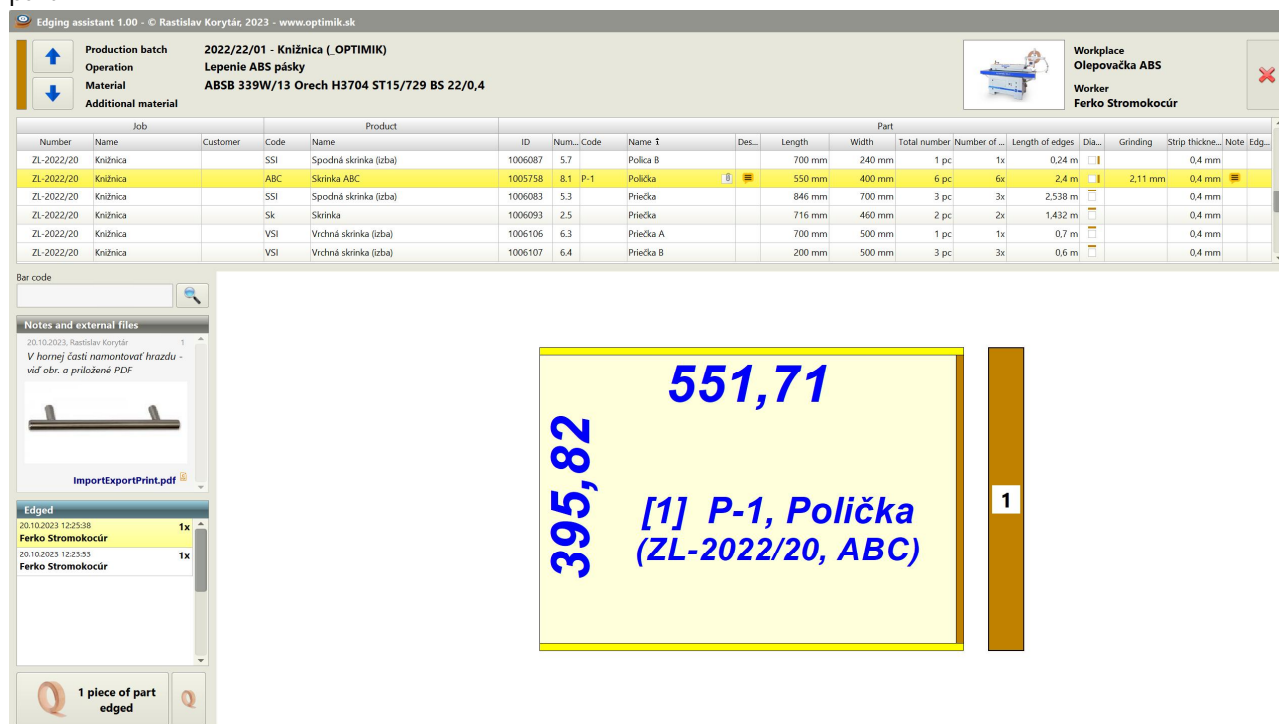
Edging assistant 1.00 - © Rastislav Korytár, 2023 - www.optimik.sk

Production batch 2022/22/01 - Knižnica (_OPTIMIK)
Operation Lepenie ABS pásky
Material ABSB 339W/13 Orech H3704 ST15/729 BS 22/0,4
Additional material

Workplace
Olepovačka ABS
Worker
Ferko Stromokocúr

| Job | | | Product | | Part | | | | | | | | | | | | | | |
|---|---|---|---|---|---|---|---|---|---|---|---|---|---|---|---|---|---|---|---|
| Number | Name | Customer | Code | Name | ID | Num... | Code | Name | Des... | Length | Width | Total number | Number of ... | Length of edges | Dia... | Grinding | Strip thickne... | Note | Edg... |
| ZL-2022/20 | Knižnica | | SSI | Spodná skrinka (izba) | 1006087 | 5.7 | | Polica B | | 700 mm | 240 mm | 1 pc | 1x | 0,24 m | | | 0,4 mm | | |
| ZL-2022/20 | Knižnica | | ABC | Skrinka ABC | 1005758 | 8.1 | P-1 | Polička | | 550 mm | 400 mm | 6 pc | 6x | 2,4 m | | 2,11 mm | 0,4 mm | | |
| ZL-2022/20 | Knižnica | | SSI | Spodná skrinka (izba) | 1006083 | 5.3 | | Priečka | | 846 mm | 700 mm | 3 pc | 3x | 2,538 m | | | 0,4 mm | | |
| ZL-2022/20 | Knižnica | | Sk | Skrinka | 1006093 | 2.5 | | Priečka | | 716 mm | 460 mm | 2 pc | 2x | 1,432 m | | | 0,4 mm | | |
| ZL-2022/20 | Knižnica | | VSI | Vrchná skrinka (izba) | 1006106 | 6.3 | | Priečka A | | 700 mm | 500 mm | 1 pc | 1x | 0,7 m | | | 0,4 mm | | |
| ZL-2022/20 | Knižnica | | VSI | Vrchná skrinka (izba) | 1006107 | 6.4 | | Priečka B | | 200 mm | 500 mm | 3 pc | 3x | 0,6 m | | | 0,4 mm | | |

Bar code

Notes and external files
20.10.2023, Rastislav Korytár 1
V hornej časti namontovať hrazdu - viď obr. a priložené PDF
ImportExportPrint.pdf

Edged
20.10.2023 12:25:38 1x
Ferko Stromokocúr
20.10.2023 12:23:53 1x
Ferko Stromokocúr

1 piece of part edged

551,71
395,82
[1] P-1, Polička
(ZL-2022/20, ABC)
1